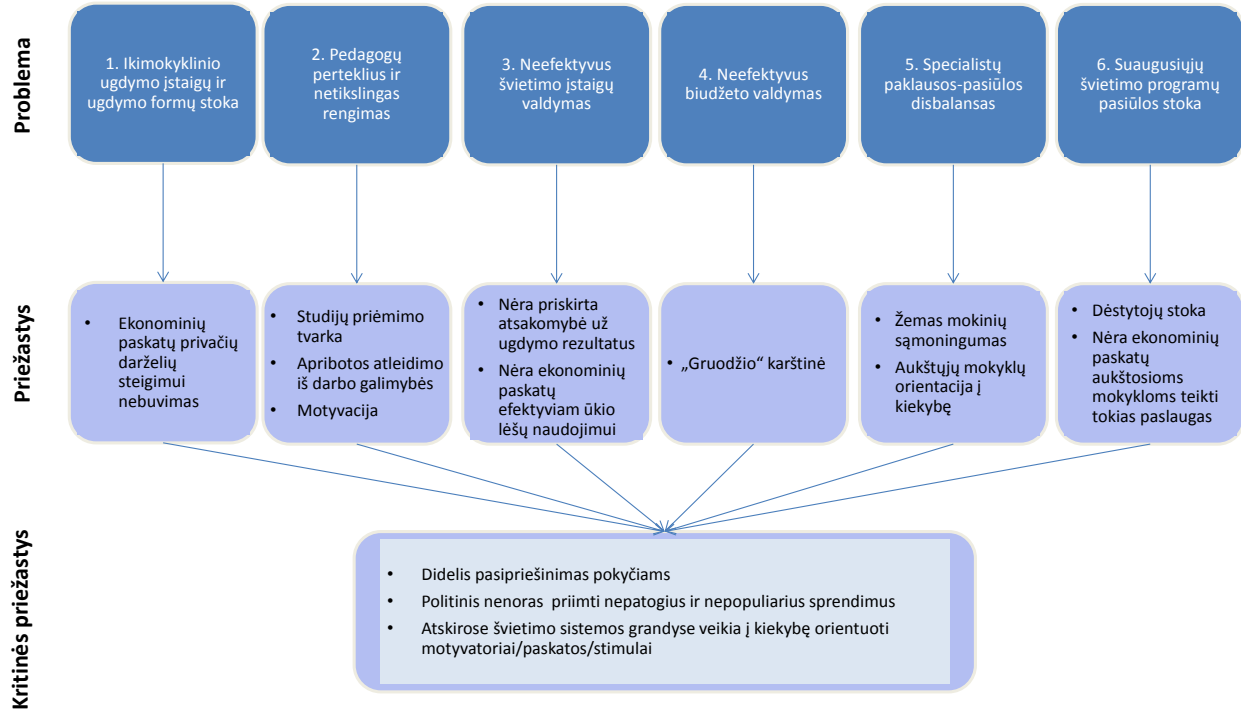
Problema

1. Ikimokyklinio ugdymo įstaigų ir ugdymo formų stoka

2. Pedagogų perteklius ir netikslingas rengimas

3. Neefektyvus švietimo įstaigų valdymas

4. Neefektyvus biudžeto valdymas

5. Specialistų paklausos-pasiūlos disbalansas

6. Suaugusiųjų švietimo programų pasiūlos stoka

Priežastys

- Ekonominių paskatų privačių darželių steigimui nebuvimas

- Studijų priėmimo tvarka
- Apribotos atleidimo iš darbo galimybės
- Motyvacija

- Nėra priskirta atsakomybė už ugdymo rezultatus
- Nėra ekonominių paskatų efektyviam ūkio lėšų naudojimui

- „Gruodžio" karštinė

- Žemas mokinių sąmoningumas
- Aukštųjų mokyklų orientacija į kiekybę

- Dėstytojų stoka
- Nėra ekonominių paskatų aukštosioms mokykloms teikti tokias paslaugas

Kritinės priežastys

- Didelis pasipriešinimas pokyčiams
- Politinis nenoras priimti nepatogius ir nepopuliarius sprendimus
- Atskirose švietimo sistemos grandyse veikia į kiekybę orientuoti motyvatoriai/paskatos/stimulai